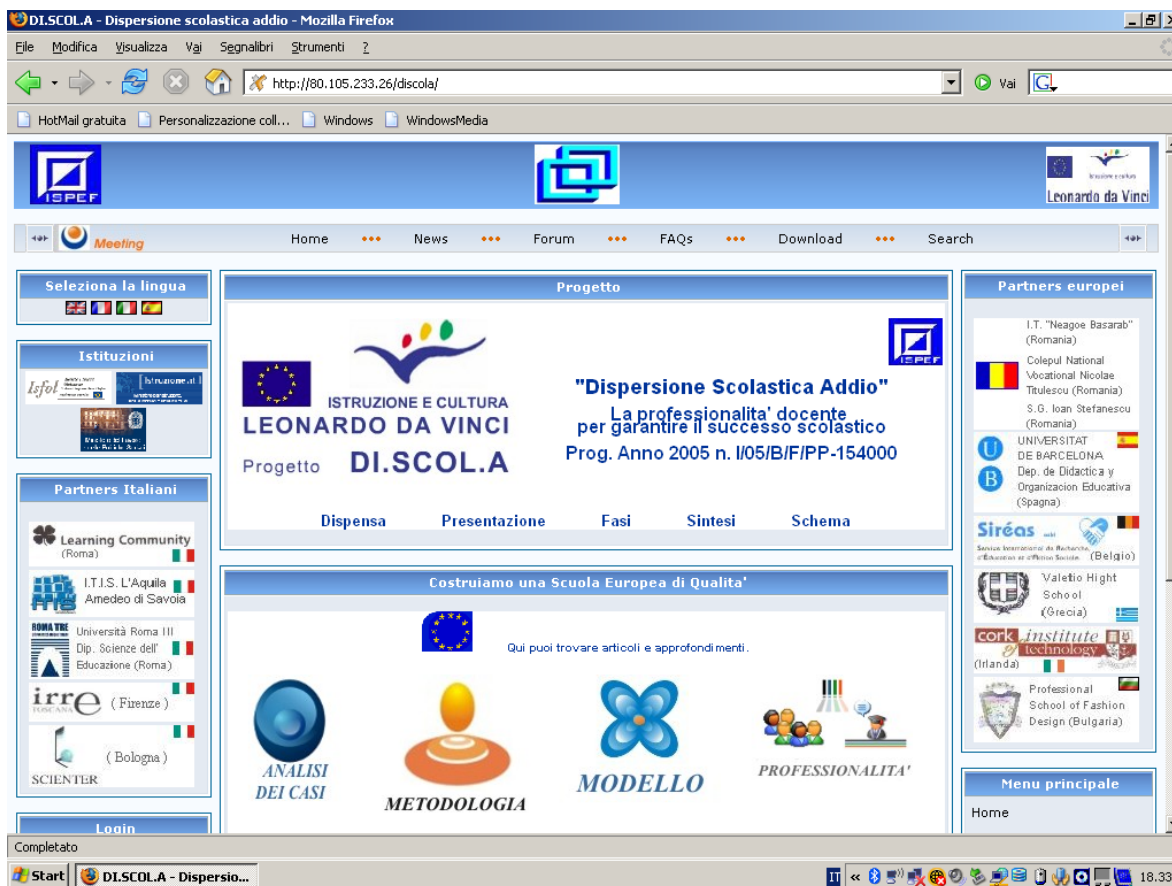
DI.SCOL.A - Dispersione scolastica addio - Mozilla Firefox

File Modifica Visualizza Vai Segnalibri Strumenti ?

http://80.105.233.26/discola/

Vai

HotMail gratuita Personalizzazione coll... Windows WindowsMedia

ISPEF

Istruzione e cultura
Leonardo da Vinci

Meeting

Home News Forum FAQs Download Search

Seleziona la lingua

Istituzioni

Isfol

Istruzione.it

Partners Italiani

Learning Community (Roma)

I.T.I.S. L'Aquila Amedeo di Savoia

ROMA TRE
Università Roma III Dip. Scienze dell' Educazione (Roma)

irre TOSCANA ( Firenze )

( Bologna )
SCIENTER

Login

Progetto

ISPEF

ISTRUZIONE E CULTURA
LEONARDO DA VINCI

Progetto DI.SCOL.A

"Dispersione Scolastica Addio"
La professionalita' docente per garantire il successo scolastico
Prog. Anno 2005 n. I/05/B/F/PP-154000

Dispensa Presentazione Fasi Sintesi Schema

Costruiamo una Scuola Europea di Qualita'

Qui puoi trovare articoli e approfondimenti.

ANALISI DEI CASI

METODOLOGIA

MODELLO

PROFESSIONALITA'

Partners europei

I.T. "Neagoe Basarab" (Romania)

Colepul National Vocational Nicolae Titulescu (Romania)

S.G. Ioan Stefanescu (Romania)

UNIVERSITAT DE BARCELONA
Dep. de Didactica y Organizacion Educativa (Spagna)

Siréas
(Belgio)

Valetio Hight School (Grecia)

cork institute of technology
(Irlanda)

Professional School of Fashion Design (Bulgaria)

Menu principale

Home

Completato

Start DI.SCOL.A - Dispersio...

IT 18.33